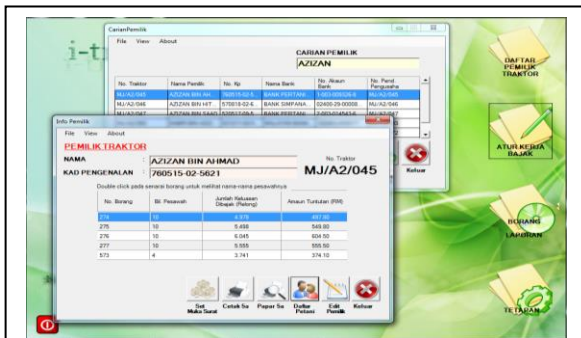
i-t

CarianPemilik

File View About

CARIAN PEMILIK

AZIZAN

| No. Traktor | Nama Pemilik | No. Kp | Nama Bank | No. Akaun Bank | No. Pend. Pengusaha |
|---|---|---|---|---|---|
| MJ/A2/045 | AZIZAN BIN AH... | 780515-02-5... | BANK PERTANI... | 1-683-006526-8 | MJ/A2/045 |
| MJ/A2/046 | AZIZAN BIN HIT | 570618-02-6... | BANK SIMPANA... | 02400-29-00008... | MJ/A2/046 |
| MJ/A2/047 | AZIZAN BIN SAAD | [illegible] | BANK PERTANI... | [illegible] | MJ/A2/047 |

Info Pemilik

File View About

PEMILIK TRAKTOR

NAMA : AZIZAN BIN AHMAD

KAD PENGENALAN : 780515-02-5621

No. Traktor

MJ/A2/045

Double click pada senarai borang untuk melihat nama-nama pesawahnya

| No. Borang | Bil. Pesawah | Jumlah Keluasan Dibajak (Relong) | Amaun Tuntutan (RM) |
|---|---|---|---|
| 274 | 10 | 4.979 | 497.90 |
| 275 | 10 | 5.498 | 549.80 |
| 276 | 10 | 6.045 | 604.50 |
| 277 | 10 | 5.555 | 555.50 |
| 573 | 4 | 3.741 | 374.10 |

Set Muka Surat

Cetak Se

Papar Se

Daftar Petani

Edit Pemilik

Keluar

Keluar

DAFTAR PEMILIK TRAKTOR

ATUR KERJA BAJAK

BORANG LAPORAN

TETAPAN